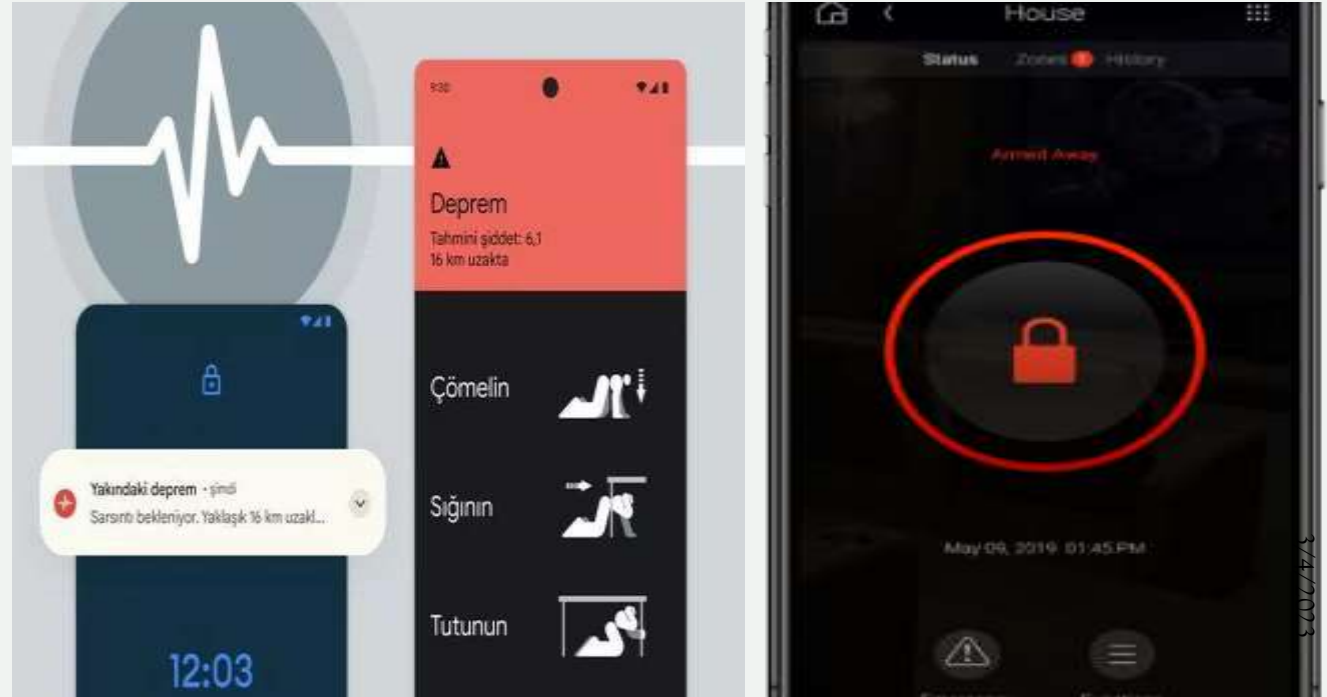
9:30

Deprem
Tahmini şiddet: 6,1
16 km uzakta

Çömelin
Sığının
Tutunun

Yakındaki deprem · şimdi
Sarsıntı bekleniyor. Yaklaşık 16 km uzakl...

12:03

House
Status Zones History

Armed Away

May 09, 2019 01:45 PM

3/4/2023